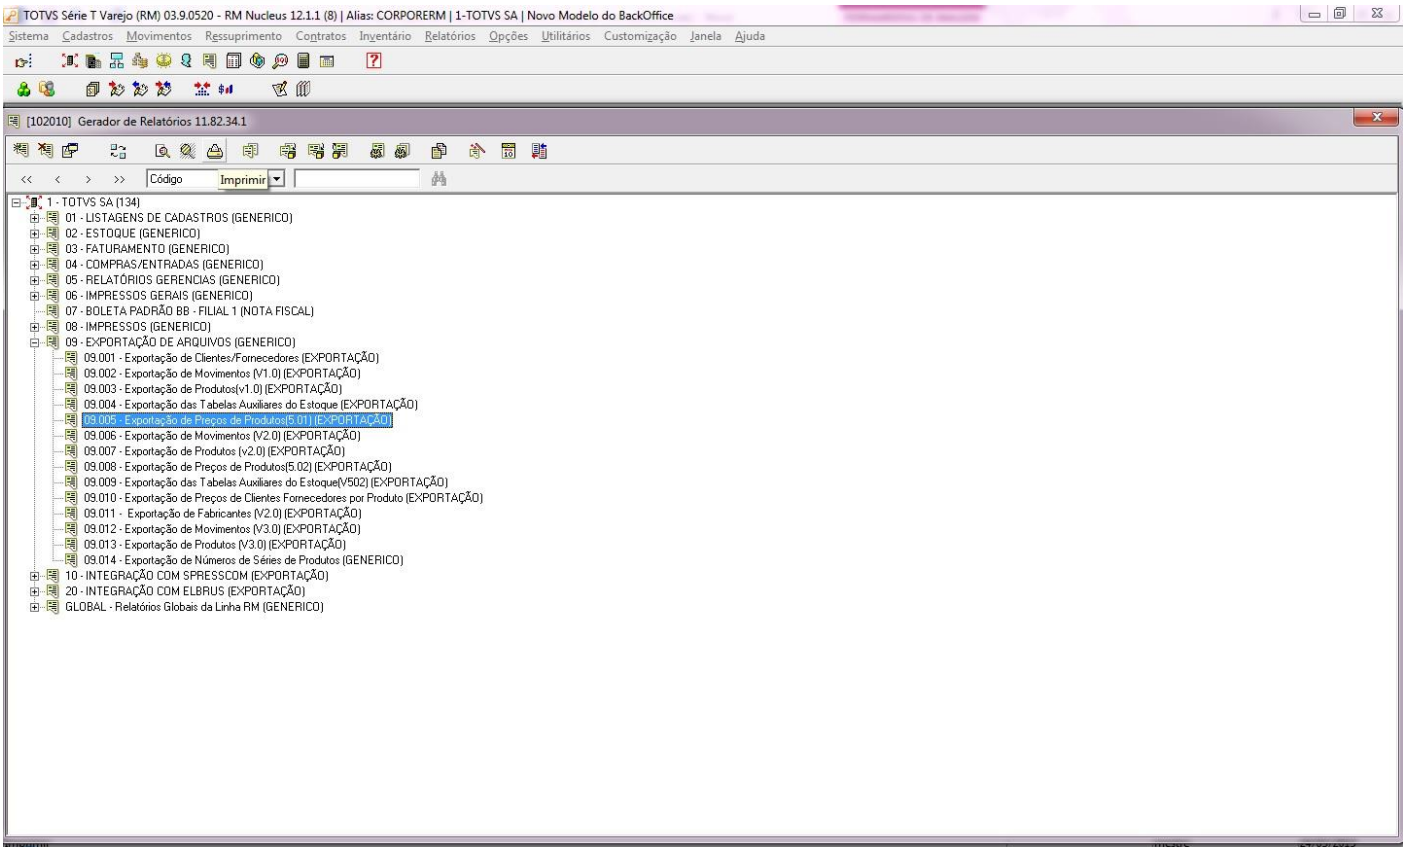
TOTVS Série T Varejo (RM) 03.9.0520 - RM Nucleus 12.1.1 (8) | Alias: CORPORERM | 1-TOTVS SA | Novo Modelo do BackOffice

Sistema Cadastros Movimentos Ressuprimento Contratos Inventário Relatórios Opções Utilitários Customização Janela Ajuda

[102010] Gerador de Relatórios 11.82.34.1

<< < > >> Código Imprimir

1 - TOTVS SA (134)
01 - LISTAGENS DE CADASTROS (GENERICO)
02 - ESTOQUE (GENERICO)
03 - FATURAMENTO (GENERICO)
04 - COMPRAS/ENTRADAS (GENERICO)
05 - RELATÓRIOS GERENCIAS (GENERICO)
06 - IMPRESSOS GERAIS (GENERICO)
07 - BOLETA PADRÃO BB - FILIAL 1 (NOTA FISCAL)
08 - IMPRESSOS (GENERICO)
09 - EXPORTAÇÃO DE ARQUIVOS (GENERICO)
09.001 - Exportação de Clientes/Fornecedores (EXPORTAÇÃO)
09.002 - Exportação de Movimentos (V1.0) (EXPORTAÇÃO)
09.003 - Exportação de Produtos(v1.0) (EXPORTAÇÃO)
09.004 - Exportação das Tabelas Auxiliares do Estoque (EXPORTAÇÃO)
09.005 - Exportação de Preços de Produtos(5.01) (EXPORTAÇÃO)
09.006 - Exportação de Movimentos (V2.0) (EXPORTAÇÃO)
09.007 - Exportação de Produtos (v2.0) (EXPORTAÇÃO)
09.008 - Exportação de Preços de Produtos(5.02) (EXPORTAÇÃO)
09.009 - Exportação das Tabelas Auxiliares do Estoque(V502) (EXPORTAÇÃO)
09.010 - Exportação de Preços de Clientes Fornecedores por Produto (EXPORTAÇÃO)
09.011 - Exportação de Fabricantes (V2.0) (EXPORTAÇÃO)
09.012 - Exportação de Movimentos (V3.0) (EXPORTAÇÃO)
09.013 - Exportação de Produtos (V3.0) (EXPORTAÇÃO)
09.014 - Exportação de Números de Séries de Produtos (GENERICO)
10 - INTEGRAÇÃO COM SPRESSCOM (EXPORTAÇÃO)
20 - INTEGRAÇÃO COM ELBRUS (EXPORTAÇÃO)
GLOBAL - Relatórios Globais da Linha RM (GENERICO)